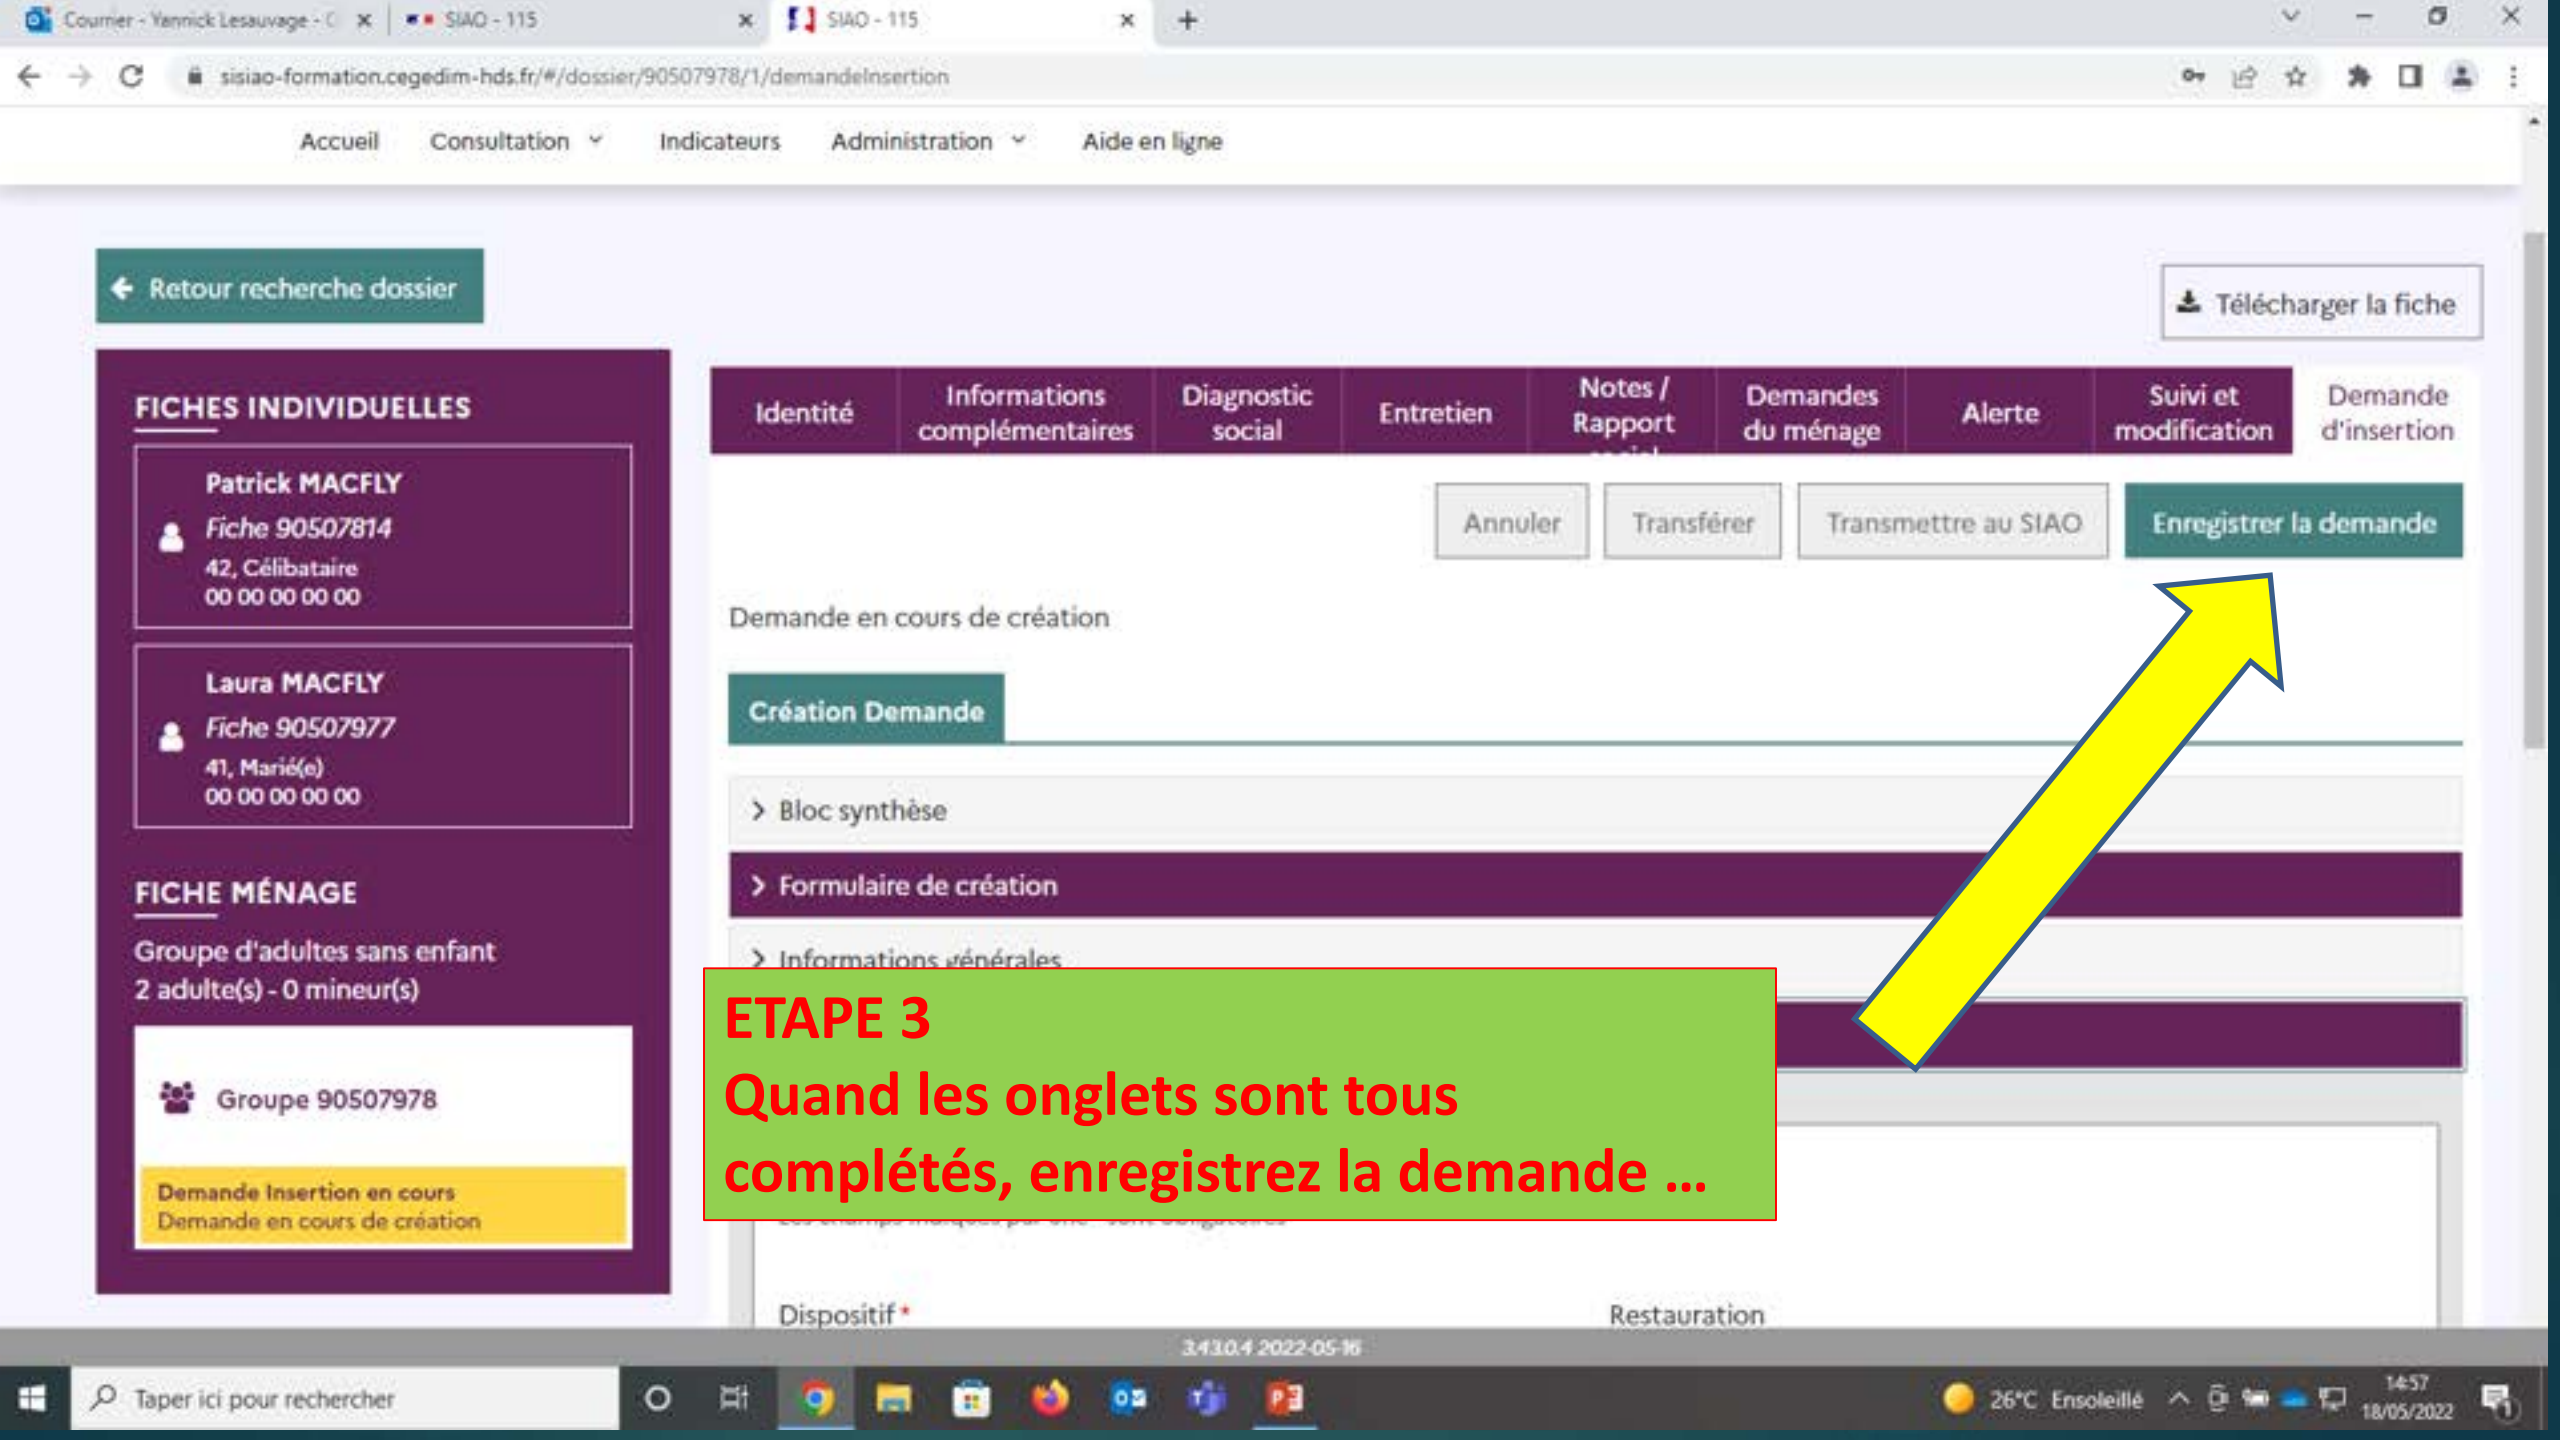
Courrier - Yannick Lesauvage - C ×
SIAO - 115 ×
SIAO - 115 ×
+

sisiao-formation.cegedim-hds.fr/#/dossier/90507978/1/demandeInsertion

Accueil Consultation Indicateurs Administration Aide en ligne

Retour recherche dossier

Télécharger la fiche

FICHES INDIVIDUELLES

Patrick MACFLY
Fiche 90507814
42, Célibataire
00 00 00 00 00

Laura MACFLY
Fiche 90507977
41, Marié(e)
00 00 00 00 00

FICHE MÉNAGE
Groupe d'adultes sans enfant
2 adulte(s) - 0 mineur(s)

Groupe 90507978

Demande Insertion en cours
Demande en cours de création

| Identité | Informations complémentaires | Diagnostic social | Entretien | Notes / Rapport | Demandes du ménage | Alerte | Suivi et modification | Demande d'insertion |
|---|---|---|---|---|---|---|---|---|

Annuler Transférer Transmettre au SIAO Enregistrer la demande

Demande en cours de création

Création Demande

Bloc synthèse

Formulaire de création

Informations générales

ETAPE 3
Quand les onglets sont tous complétés, enregistrez la demande …

Dispositif * Restauration

3.43.0.4 2022-05-16

Taper ici pour rechercher

26°C Ensoleillé 14:57 18/05/2022